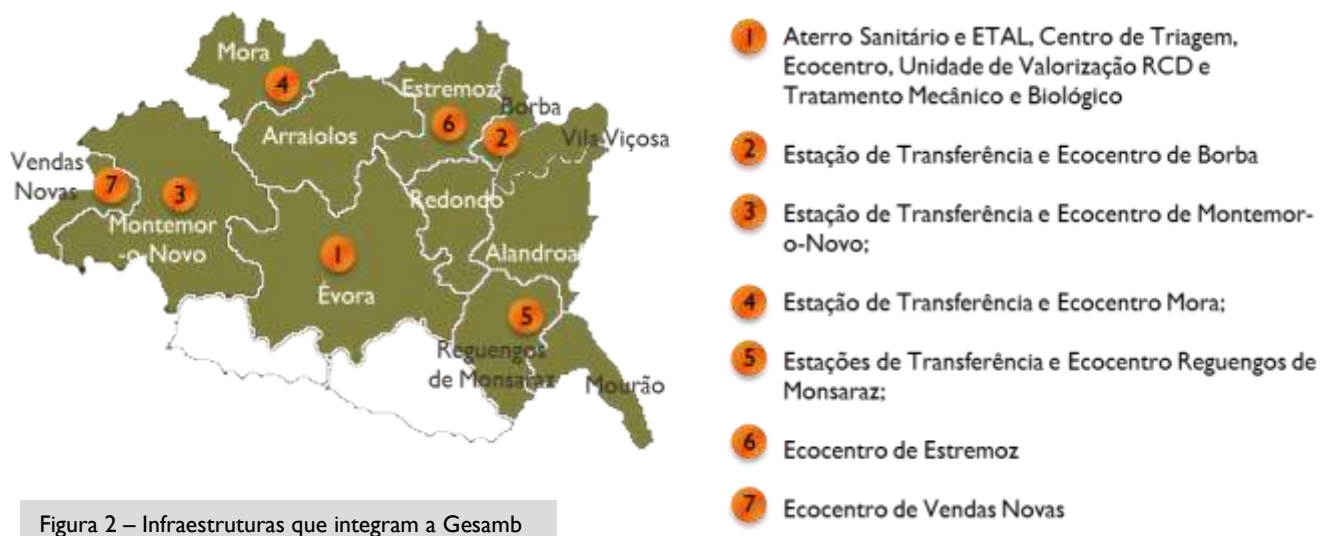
Mora
4
Estremoz
Borba
6
2
Vila Viçosa
Arraiolos
Vendas Novas
7
3
Montemor -o-Novo
Redondo
1
Évora
Alandroal
5
Reguengos de Monsaraz
Mourão

Figura 2 – Infraestruturas que integram a Gesamb

1 Aterro Sanitário e ETAL, Centro de Triagem, Ecocentro, Unidade de Valorização RCD e Tratamento Mecânico e Biológico

2 Estação de Transferência e Ecocentro de Borba

3 Estação de Transferência e Ecocentro de Montemor-o-Novo;

4 Estação de Transferência e Ecocentro Mora;

5 Estações de Transferência e Ecocentro Reguengos de Monsaraz;

6 Ecocentro de Estremoz

7 Ecocentro de Vendas Novas